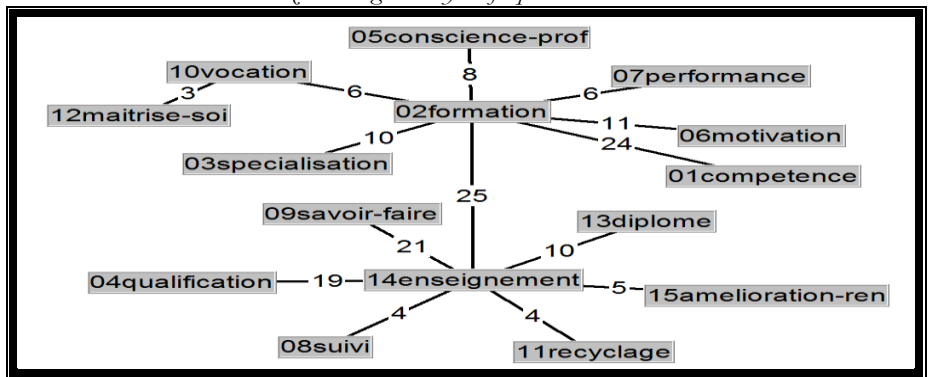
05conscience-prof

8

10vocation

6

07performance

3

6

12maitrise-soi

02formation

10

11

06motivation

03specialisation

24

01competence

25

09savoir-faire

13diplome

21

10

04qualification

19

14enseignement

5

15amelioration-ren

4

4

08suivi

11recyclage